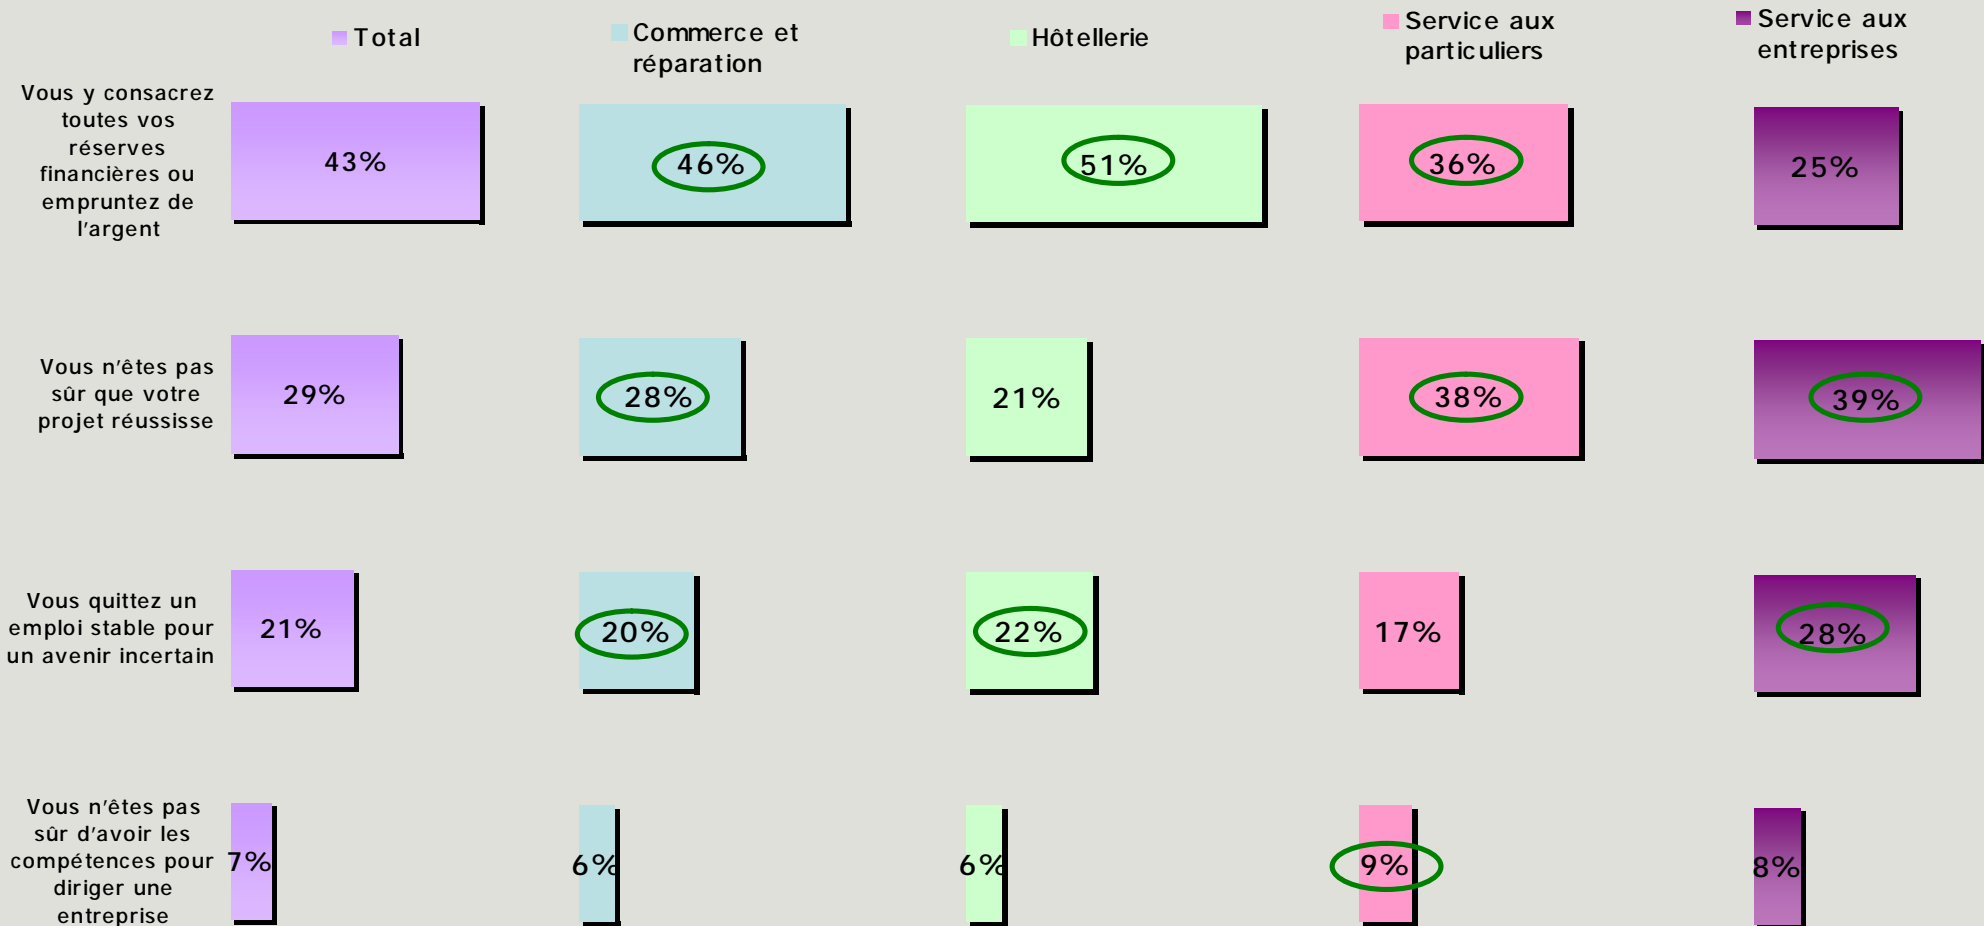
Total
Commerce et réparation
Hôtellerie
Service aux particuliers
Service aux entreprises

| | Total | Commerce et réparation | Hôtellerie | Service aux particuliers | Service aux entreprises |
|---|---|---|---|---|---|
| Vous y consacrez toutes vos réserves financières ou empruntez de l'argent | 43% | 46% | 51% | 36% | 25% |
| Vous n'êtes pas sûr que votre projet réussisse | 29% | 28% | 21% | 38% | 39% |
| Vous quittez un emploi stable pour un avenir incertain | 21% | 20% | 22% | 17% | 28% |
| Vous n'êtes pas sûr d'avoir les compétences pour diriger une entreprise | 7% | 6% | 6% | 9% | 8% |